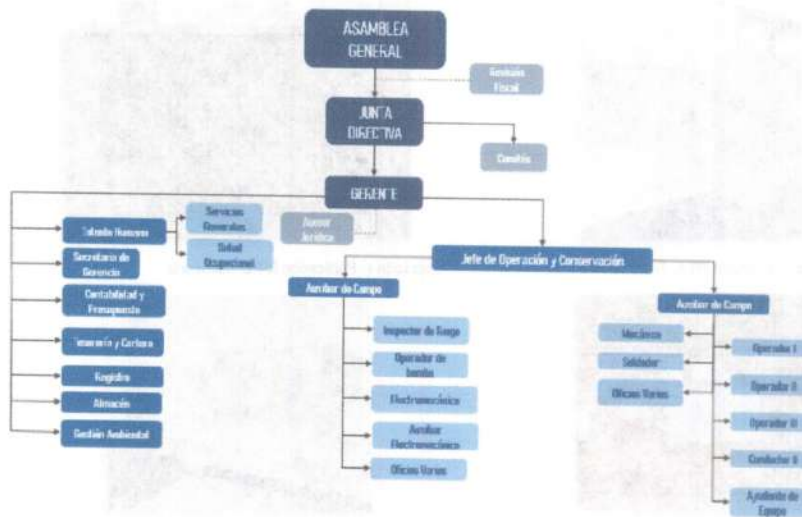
ASAMBLEA GENERAL

Revisión Fiscal

JUNTA DIRECTIVA

Comités

GERENTE

Talento Humano

Servicios Generales

Salud Ocupacional

Asesor Jurídico

Secretaria de Gerencia

Contabilidad y Presupuesto

Tesorería y Cartera

Registro

Almacén

Gestión Ambiental

Jefe de Operación y Conservación

Auxiliar de Campo

Inspector de Riego

Operador de bomba

Electromecánico

Auxiliar Electromecánico

Oficios Varios

Auxiliar de Campo

Mecánico

Soldador

Oficios Varios

Operador I

Operador II

Operador III

Conductor II

Ayudante de Equipo